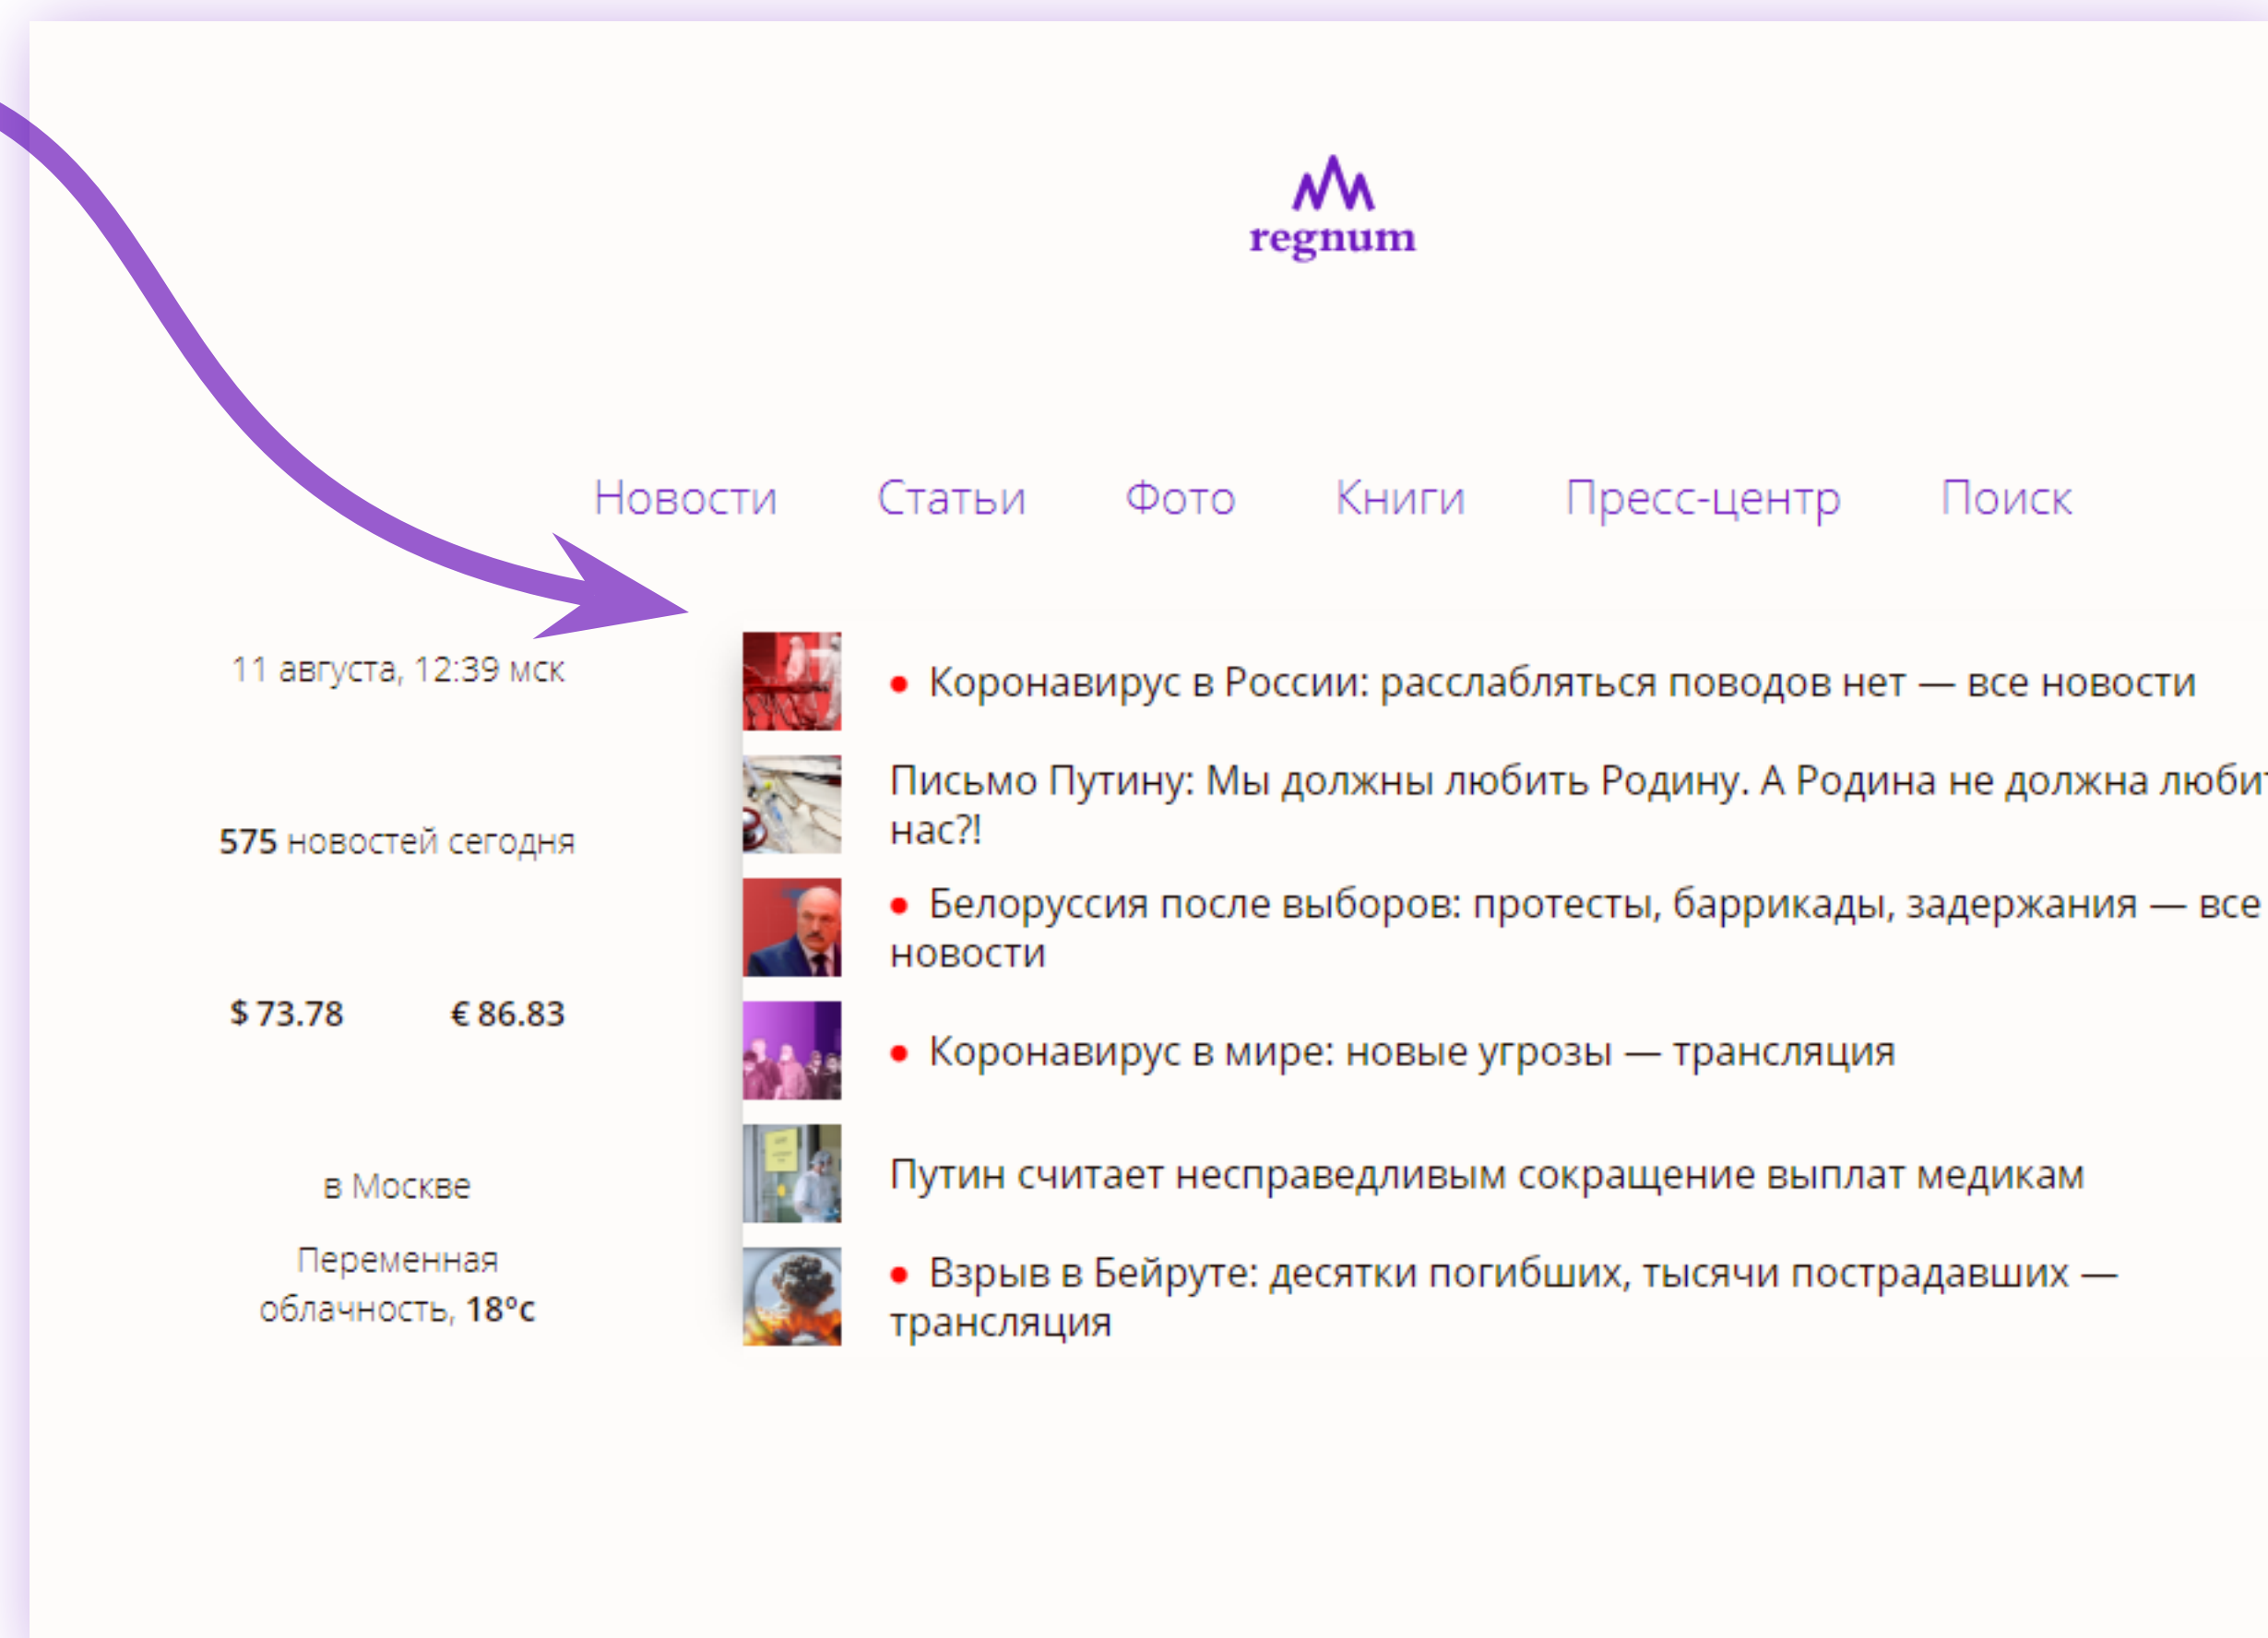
regnum

Новости Статьи Фото Книги Пресс-центр Поиск

11 августа, 12:39 мск

575 новостей сегодня

$ 73.78 € 86.83

в Москве

Переменная облачность, 18°c

• Коронавирус в России: расслабляться поводов нет — все новости

Письмо Путину: Мы должны любить Родину. А Родина не должна люби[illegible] нас?!

• Белоруссия после выборов: протесты, баррикады, задержания — все новости

• Коронавирус в мире: новые угрозы — трансляция

Путин считает несправедливым сокращение выплат медикам

• Взрыв в Бейруте: десятки погибших, тысячи пострадавших — трансляция